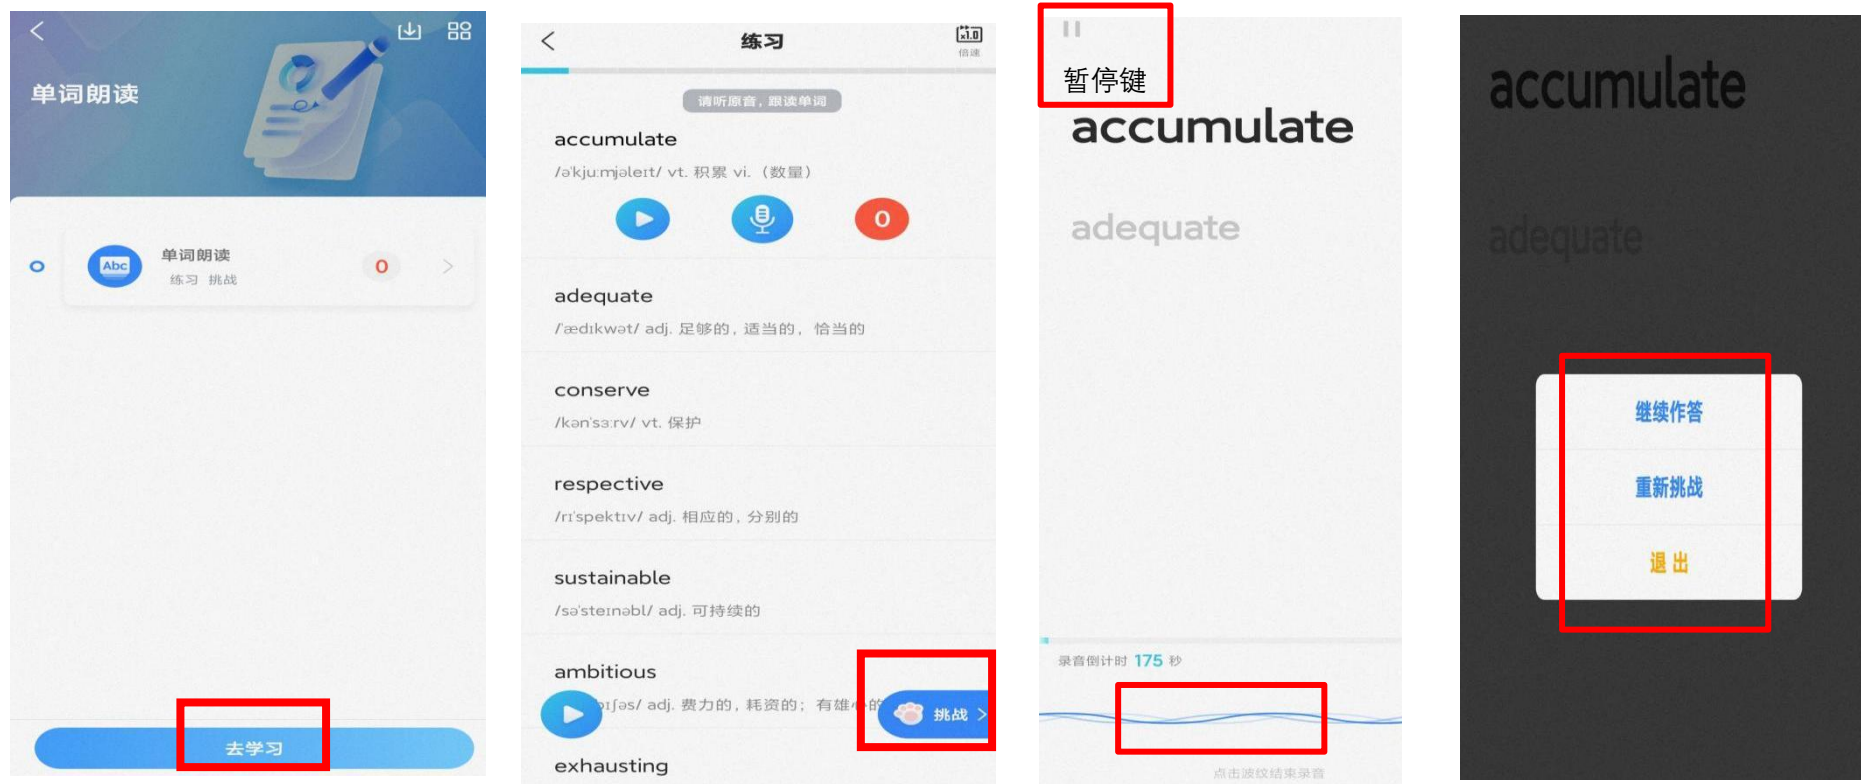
单词朗读

Abc 单词朗读
练习 挑战
0

去学习

练习
x1.0
倍速

请听原音，跟读单词

accumulate
/əˈkjuːmjəleɪt/ vt. 积累 vi. （数量）

0

adequate
/ˈædɪkwət/ adj. 足够的，适当的，恰当的

conserve
/kənˈsɜːrv/ vt. 保护

respective
/rɪˈspektɪv/ adj. 相应的，分别的

sustainable
/səˈsteɪnəbl/ adj. 可持续的

ambitious
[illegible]ɪʃəs/ adj. 费力的，耗资的；有雄心的

挑战 >

exhausting

暂停键

accumulate

adequate

录音倒计时 175 秒

点击波纹结束录音

accumulate

adequate

继续作答

重新挑战

退出